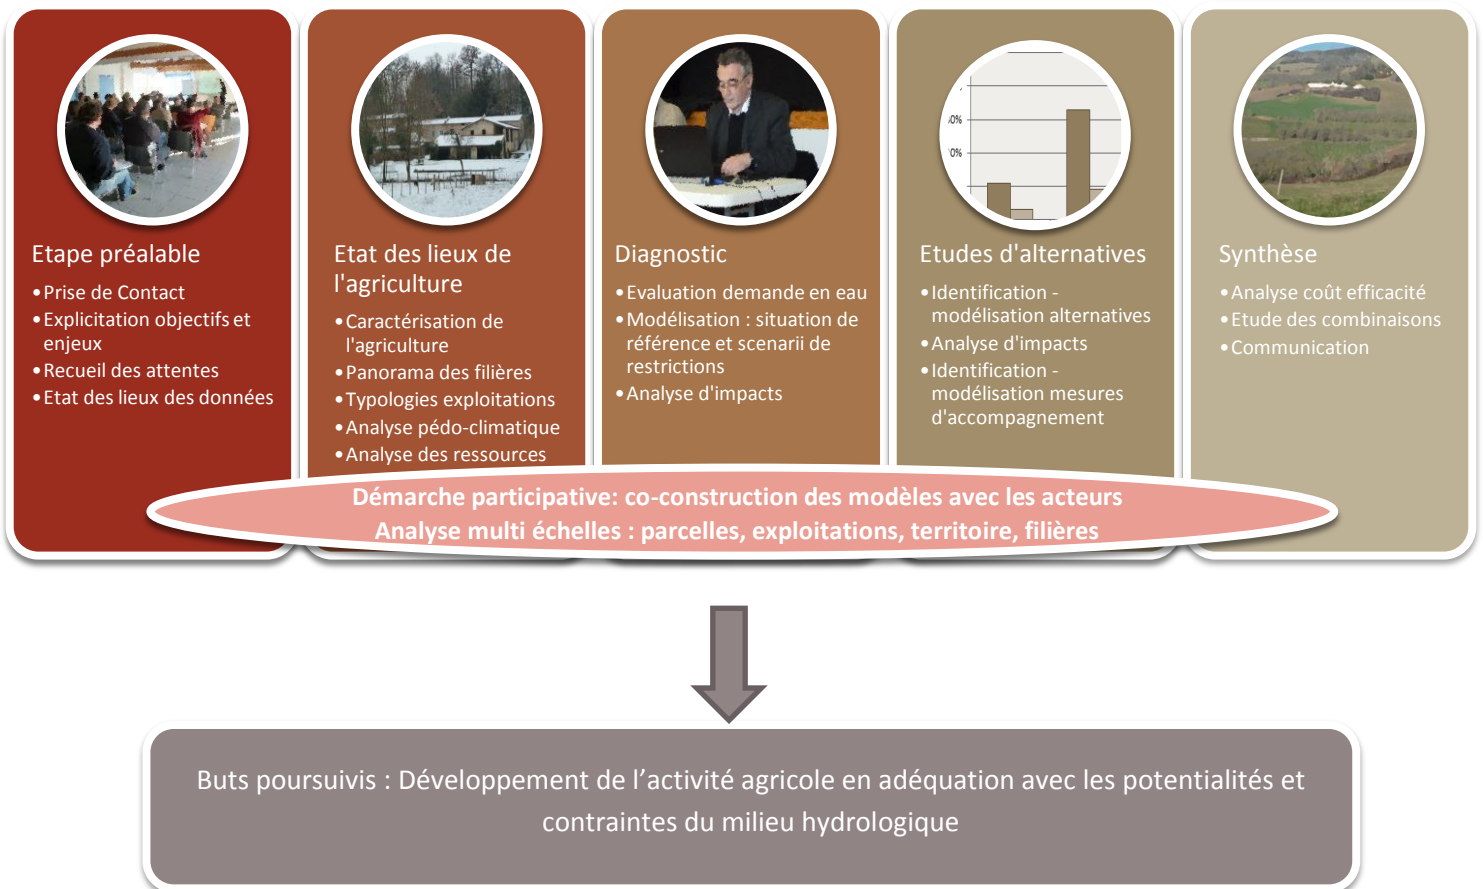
Etape préalable

- Prise de Contact
- Explicitation objectifs et enjeux
- Recueil des attentes
- Etat des lieux des données

Etat des lieux de l'agriculture

- Caractérisation de l'agriculture
- Panorama des filières
- Typologies exploitations
- Analyse pédo-climatique
- Analyse des ressources

Diagnostic

- Evaluation demande en eau
- Modélisation : situation de référence et scenarii de restrictions
- Analyse d'impacts

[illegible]0%
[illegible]0%

Etudes d'alternatives

- Identification - modélisation alternatives
- Analyse d'impacts
- Identification - modélisation mesures d'accompagnement

Synthèse

- Analyse coût efficacité
- Etude des combinaisons
- Communication

Démarche participative: co-construction des modèles avec les acteurs
Analyse multi échelles : parcelles, exploitations, territoire, filières

Buts poursuivis : Développement de l'activité agricole en adéquation avec les potentialités et contraintes du milieu hydrologique